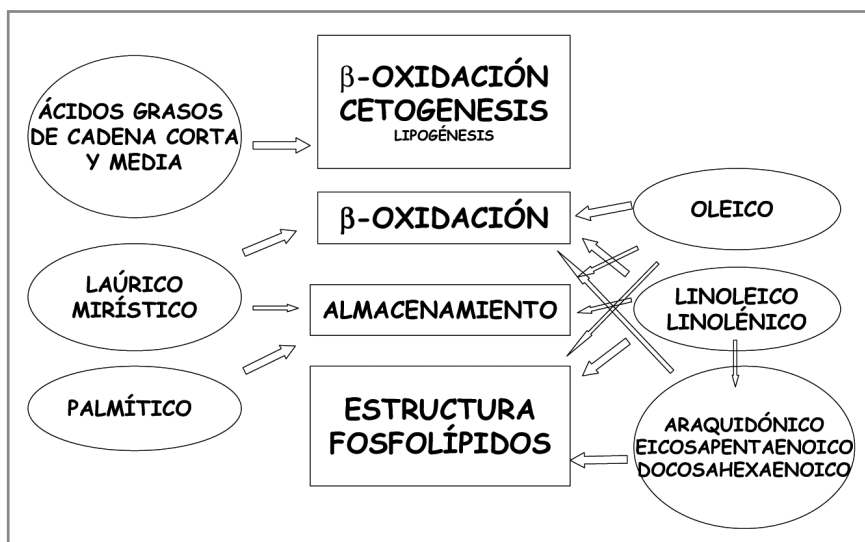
ÁCIDOS GRASOS DE CADENA CORTA Y MEDIA

β-OXIDACIÓN
CETOGENESIS
LIPOGÉNESIS

β-OXIDACIÓN

OLEICO

LAÚRICO
MIRÍSTICO

ALMACENAMIENTO

LINOLEICO
LINOLÉNICO

PALMÍTICO

ESTRUCTURA
FOSFOLÍPIDOS

ARAQUIDÓNICO
EICOSAPENTAENOICO
DOCOSAHEXAENOICO